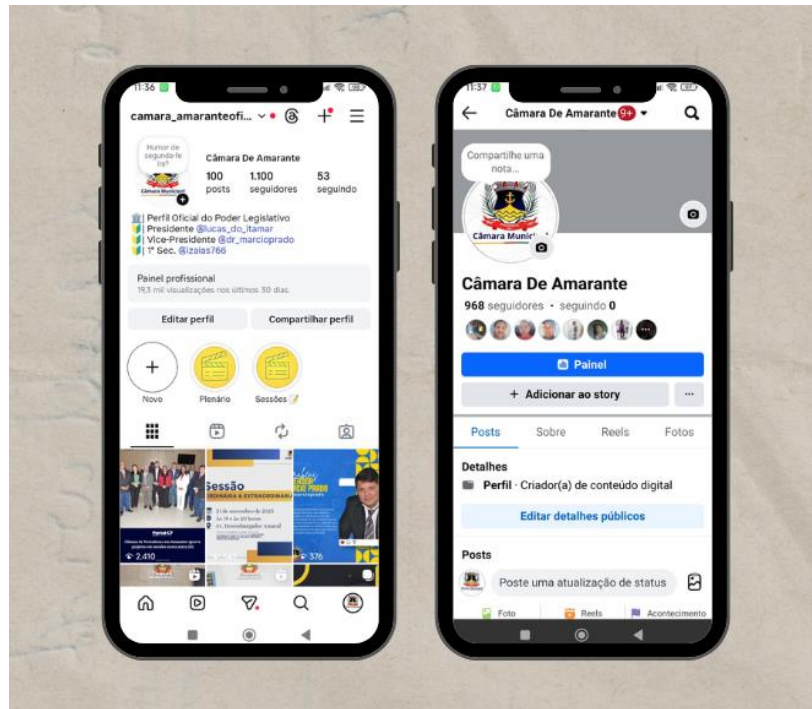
11:36

camara_amaranteofi...

Humor de segunda-feira

Câmara De Amarante

100 posts

1.100 seguidores

53 seguindo

Câmara Municipal

🏛️ Perfil Oficial do Poder Legislativo
Presidente @lucas_do_itamar
Vice-Presidente @dr_marcioprado
1° Sec. @izaias766

Painel profissional
19,3 mil visualizações nos últimos 30 dias.

Editar perfil

Compartilhar perfil

Novo

Plenário

Sessões 📝

Sessão
ORDINÁRIA & EXTRAORDINÁRIA

2.410

376

11:37

Câmara De Amarante 9+

Compartilhe uma nota...

Câmara Municipal

Câmara De Amarante

968 seguidores • seguindo 0

Painel

+ Adicionar ao story

...

Posts

Sobre

Reels

Fotos

Detalhes

Perfil · Criador(a) de conteúdo digital

Editar detalhes públicos

Posts

Poste uma atualização de status

Foto

Reels

Acontecimento